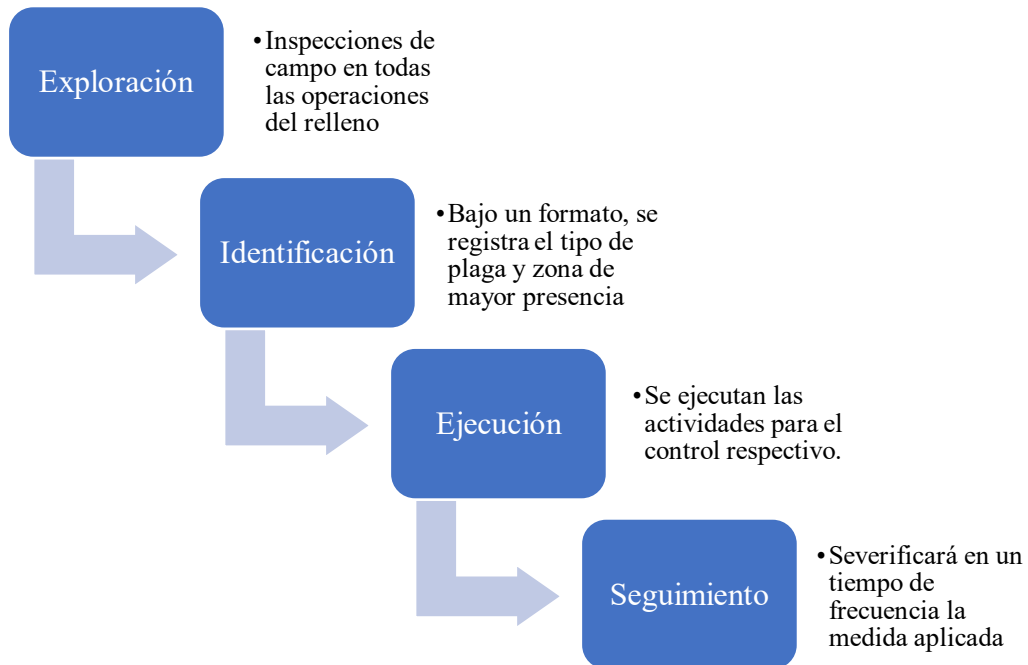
Exploración

• Inspecciones de campo en todas las operaciones del relleno

Identificación

• Bajo un formato, se registra el tipo de plaga y zona de mayor presencia

Ejecución

• Se ejecutan las actividades para el control respectivo.

Seguimiento

• Severificará en un tiempo de frecuencia la medida aplicada